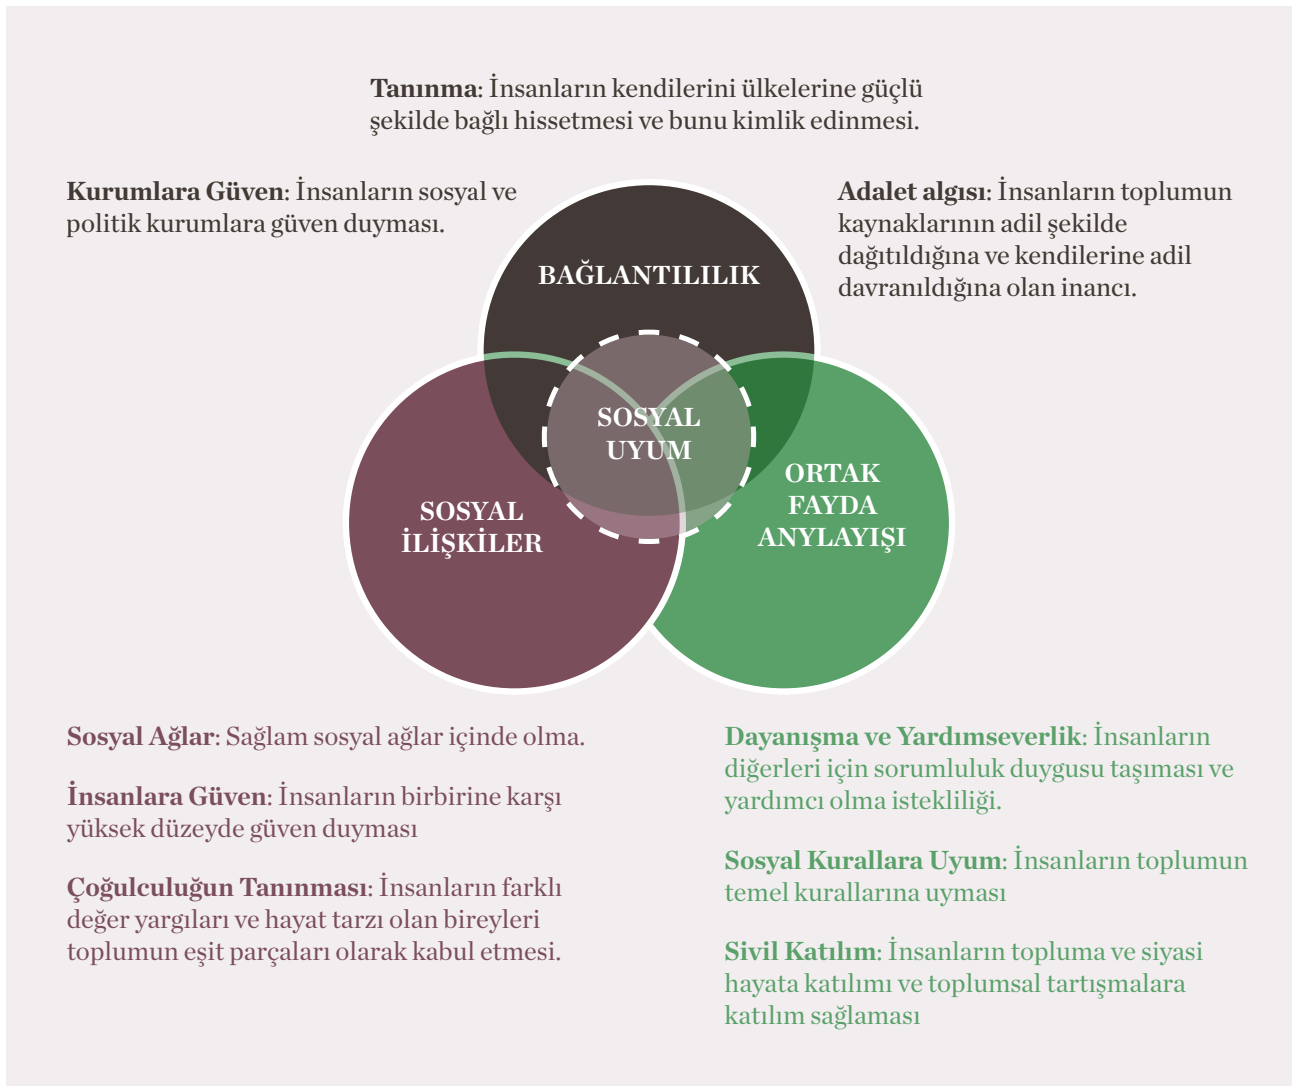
**Tanınma**: İnsanların kendilerini ülkelerine güçlü şekilde bağlı hissetmesi ve bunu kimlik edinmesi.

**Kurumlara Güven**: İnsanların sosyal ve politik kurumlara güven duyması.

**Adalet algısı**: İnsanların toplumun kaynaklarının adil şekilde dağıtıldığına ve kendilerine adil davranıldığına olan inancı.

BAĞLANTILILIK

SOSYAL UYUM

SOSYAL İLİŞKİLER

ORTAK FAYDA ANYLAYIŞI

**Sosyal Ağlar**: Sağlam sosyal ağlar içinde olma.

**İnsanlara Güven**: İnsanların birbirine karşı yüksek düzeyde güven duyması

**Çoğulculuğun Tanınması**: İnsanların farklı değer yargıları ve hayat tarzı olan bireyleri toplumun eşit parçaları olarak kabul etmesi.

**Dayanışma ve Yardımseverlik**: İnsanların diğerleri için sorumluluk duygusu taşıması ve yardımcı olma istekliliği.

**Sosyal Kurallara Uyum**: İnsanların toplumun temel kurallarına uyması

**Sivil Katılım**: İnsanların topluma ve siyasi hayata katılımı ve toplumsal tartışmalara katılım sağlaması